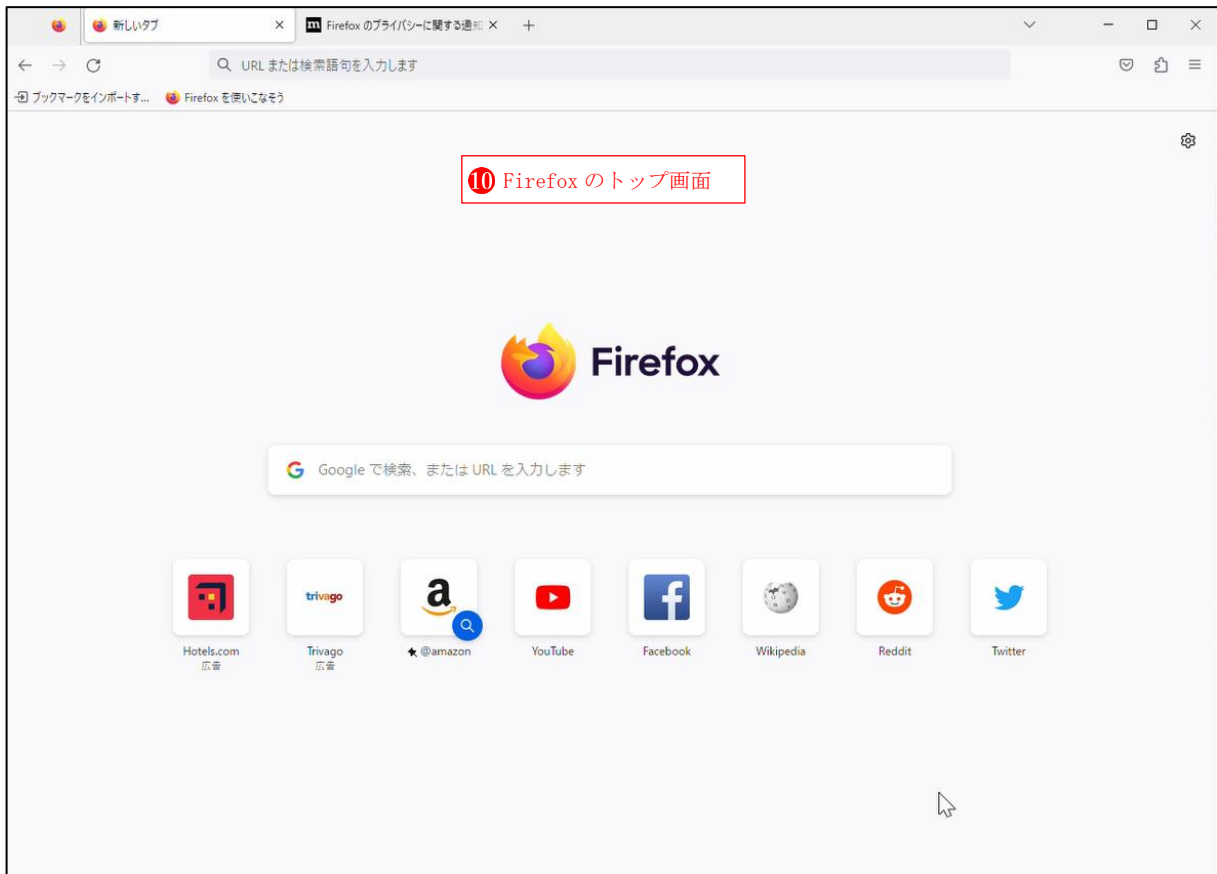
新しいタブ ×
Firefox のプライバシーに関する通知 ×
+

URL または検索語句を入力します

ブックマークをインポートす...
Firefox を使いこなそう

❿ Firefox のトップ画面

Firefox

Google で検索、または URL を入力します

Hotels.com
広告

trivago
Trivago
広告

@amazon

YouTube

Facebook

Wikipedia

Reddit

Twitter